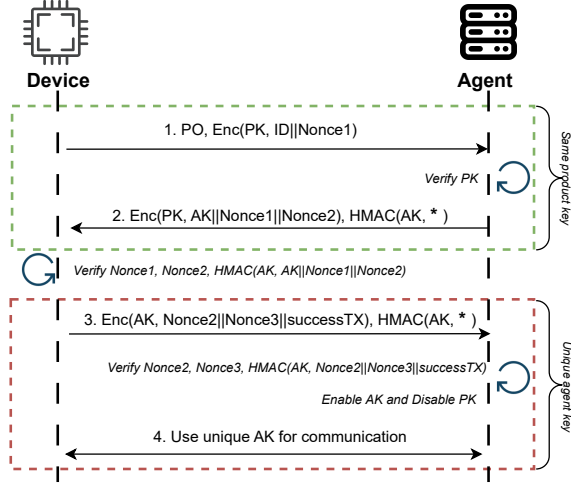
Device

Agent

1. PO, Enc(PK, ID||Nonce1)

Verify PK

2. Enc(PK, AK||Nonce1||Nonce2), HMAC(AK, * )

Same product key

Verify Nonce1, Nonce2, HMAC(AK, AK||Nonce1||Nonce2)

3. Enc(AK, Nonce2||Nonce3||successTX), HMAC(AK, * )

Verify Nonce2, Nonce3, HMAC(AK, Nonce2||Nonce3||successTX)

Enable AK and Disable PK

4. Use unique AK for communication

Unique agent key